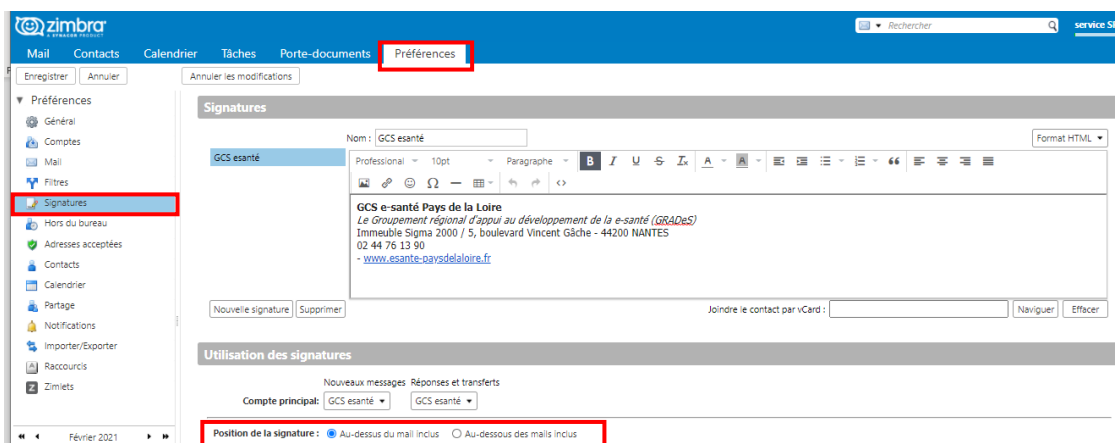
zimbra
A SYNACOR PRODUCT

Rechercher

service SI

Mail Contacts Calendrier Tâches Porte-documents Préférences

Enregistrer Annuler

Annuler les modifications

▼ Préférences
Général
Comptes
Mail
Filtres
Signatures
Hors du bureau
Adresses acceptées
Contacts
Calendrier
Partage
Notifications
Importer/Exporter
Raccourcis
Zimlets

Février 2021

Signatures

Nom : GCS esanté

Format HTML ▾

GCS esanté

Professional 10pt Paragraphe B I U S Tx A A 66

Ω

GCS e-santé Pays de la Loire
Le Groupement régional d'appui au développement de la e-santé (GRADeS)
Immeuble Sigma 2000 / 5, boulevard Vincent Gâche - 44200 NANTES
02 44 76 13 90
- www.esante-paysdelaloire.fr

Nouvelle signature Supprimer

Joindre le contact par vCard :

Naviguer Effacer

Utilisation des signatures

Nouveaux messages Réponses et transferts

Compte principal: GCS esanté ▾ GCS esanté ▾

Position de la signature : Au-dessus du mail inclus Au-dessous des mails inclus